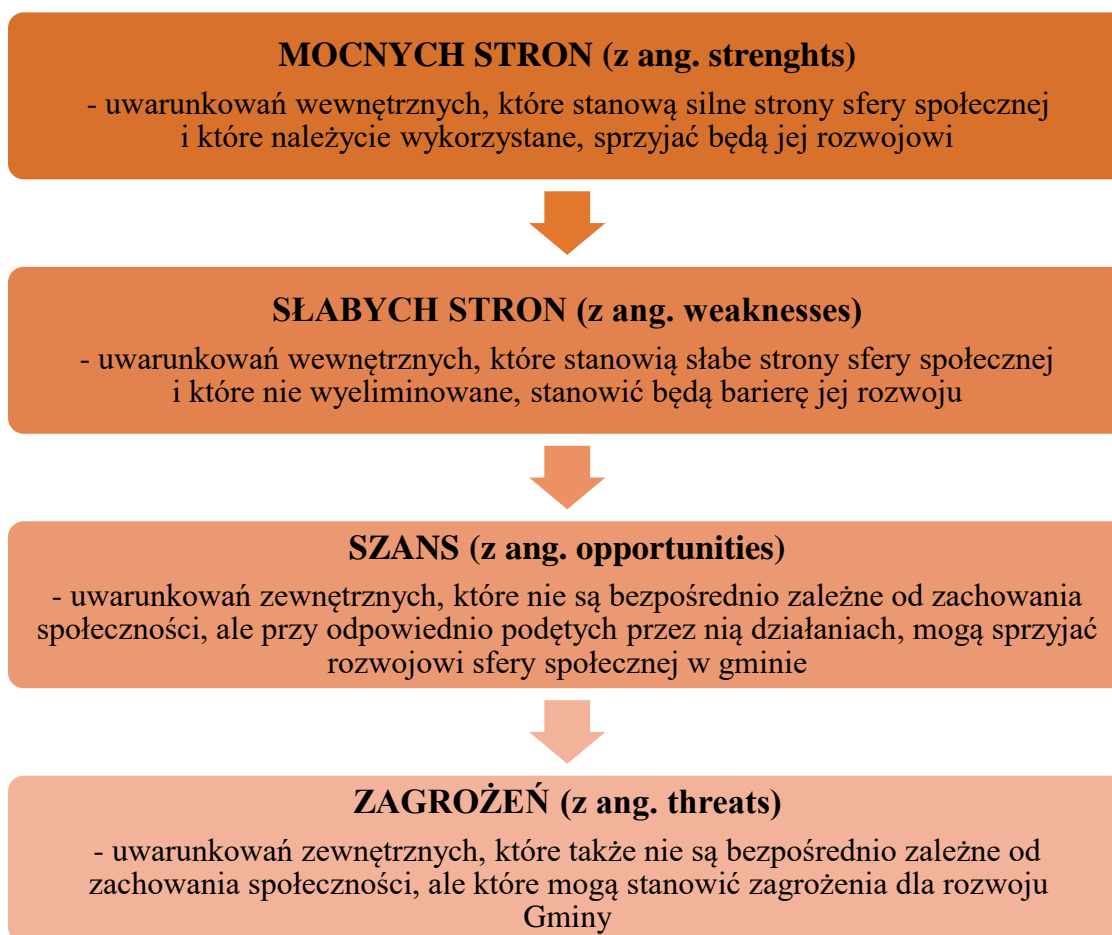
MOCNYCH STRON (z ang. strenghts)

- uwarunkowań wewnętrznych, które stanową silne strony sfery społecznej i które należycie wykorzystane, sprzyjać będą jej rozwojowi

SŁABYCH STRON (z ang. weaknesses)

- uwarunkowań wewnętrznych, które stanowią słabe strony sfery społecznej i które nie wyeliminowane, stanowić będą barierę jej rozwoju

SZANS (z ang. opportunities)

- uwarunkowań zewnętrznych, które nie są bezpośrednio zależne od zachowania społeczności, ale przy odpowiednio podętych przez nią działaniach, mogą sprzyjać rozwojowi sfery społecznej w gminie

ZAGROŻEŃ (z ang. threats)

- uwarunkowań zewnętrznych, które także nie są bezpośrednio zależne od zachowania społeczności, ale które mogą stanowić zagrożenia dla rozwoju Gminy